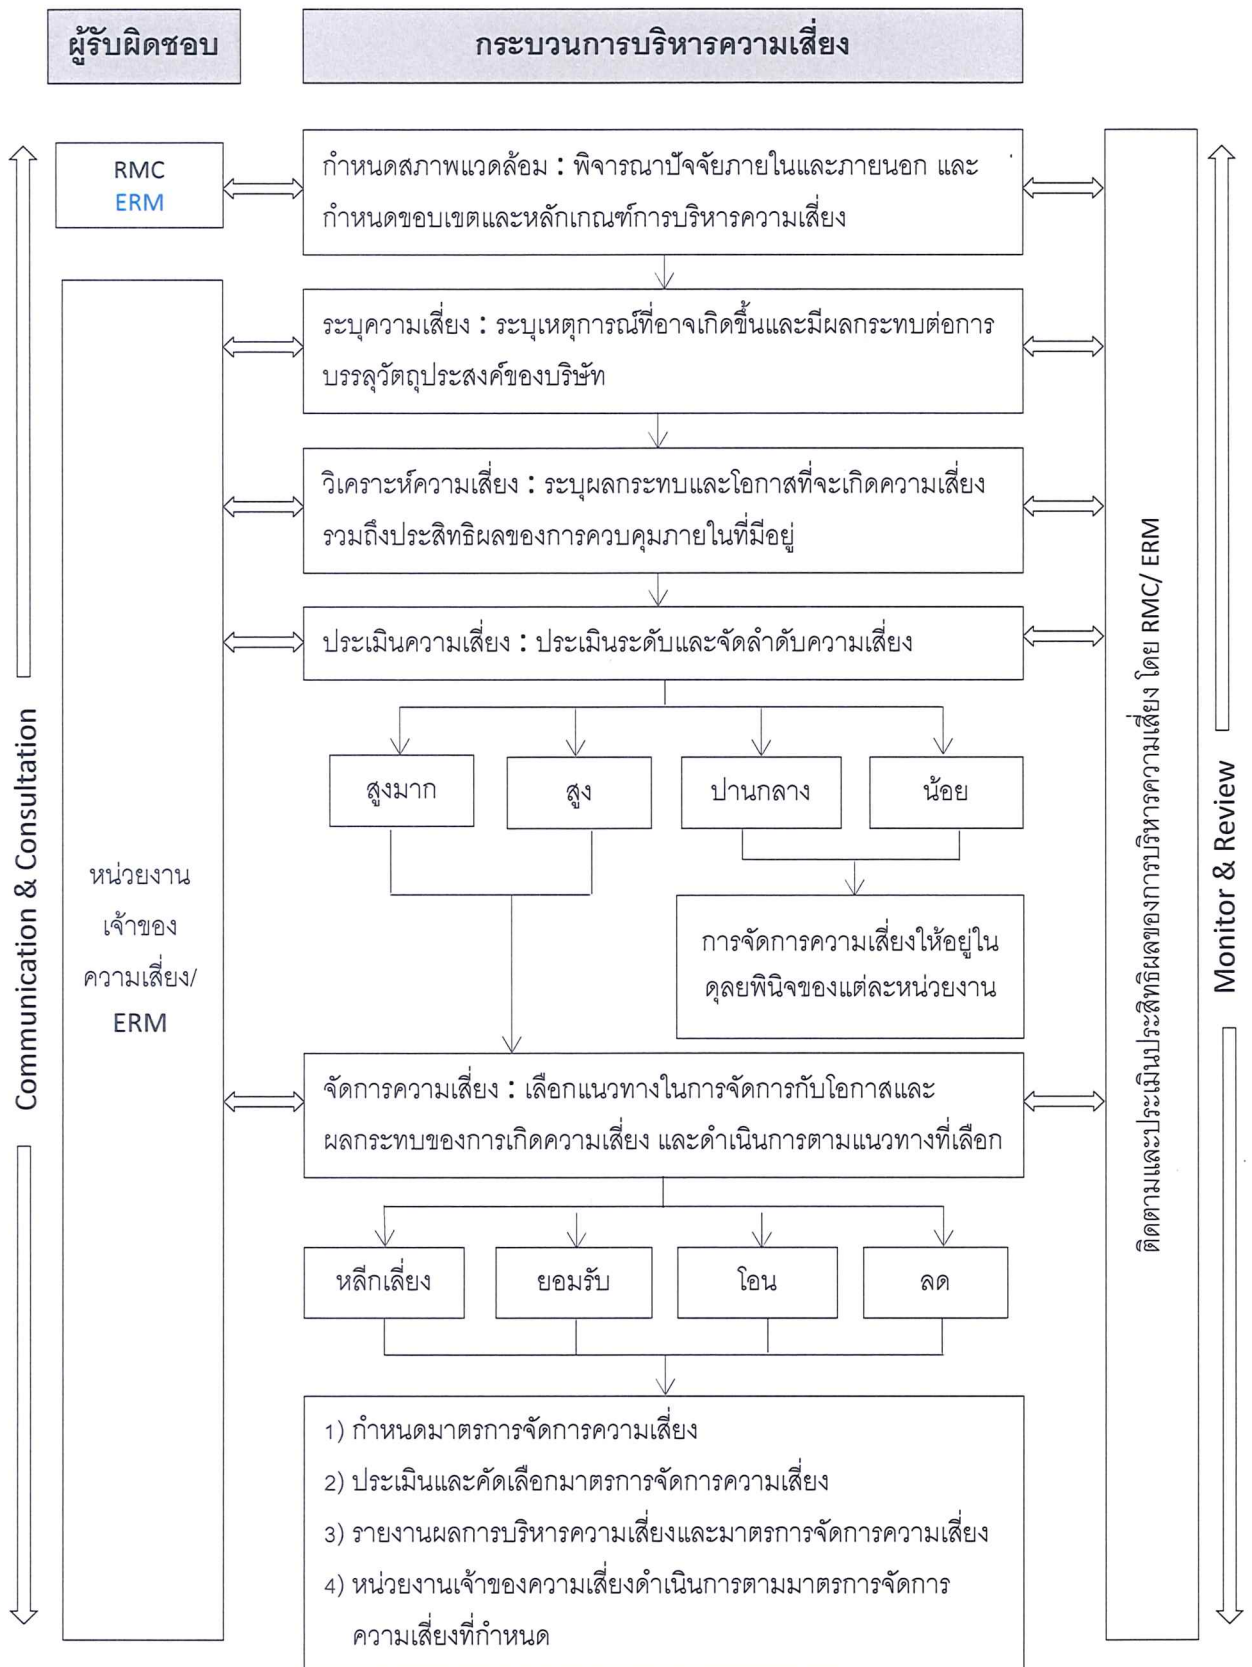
ผู้รับผิดชอบ

กระบวนการบริหารความเสี่ยง

Communication & Consultation

RMC
ERM

กำหนดสภาพแวดล้อม : พิจารณาปัจจัยภายในและภายนอก และ กำหนดขอบเขตและหลักเกณฑ์การบริหารความเสี่ยง

หน่วยงาน
เจ้าของ
ความเสี่ยง/
ERM

ระบุความเสี่ยง : ระบุเหตุการณ์ที่อาจเกิดขึ้นและมีผลกระทบต่อการบรรลุวัตถุประสงค์ของบริษัท

วิเคราะห์ความเสี่ยง : ระบุผลกระทบและโอกาสที่จะเกิดความเสี่ยง รวมถึงประสิทธิผลของการควบคุมภายในที่มีอยู่

ประเมินความเสี่ยง : ประเมินระดับและจัดลำดับความเสี่ยง

สูงมาก

สูง

ปานกลาง

น้อย

การจัดการความเสี่ยงให้อยู่ใน ดุลยพินิจของแต่ละหน่วยงาน

จัดการความเสี่ยง : เลือกแนวทางในการจัดการกับโอกาสและผลกระทบของการเกิดความเสี่ยง และดำเนินการตามแนวทางที่เลือก

หลีกเลี่ยง

ยอมรับ

โอน

ลด

1) กำหนดมาตรการจัดการความเสี่ยง
2) ประเมินและคัดเลือกมาตรการจัดการความเสี่ยง
3) รายงานผลการบริหารความเสี่ยงและมาตรการจัดการความเสี่ยง
4) หน่วยงานเจ้าของความเสี่ยงดำเนินการตามมาตรการจัดการความเสี่ยงที่กำหนด

ติดตามและประเมินประสิทธิผลของการบริหารความเสี่ยง โดย RMC/ ERM

Monitor & Review